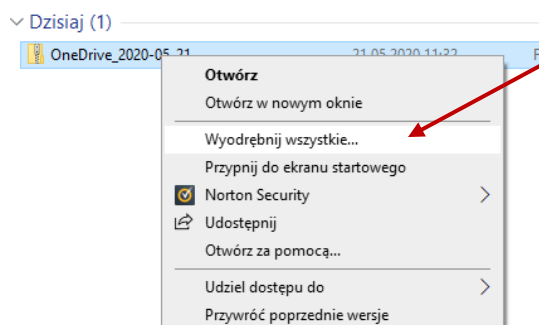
Dzisiaj (1)

OneDrive_2020-05-21 21.05.2020 11:32 F

Otwórz
Otwórz w nowym oknie
Wyodrębnij wszystkie...
Przypnij do ekranu startowego
Norton Security
Udostępnij
Otwórz za pomocą...
Udziel dostępu do
Przywróć poprzednie wersje